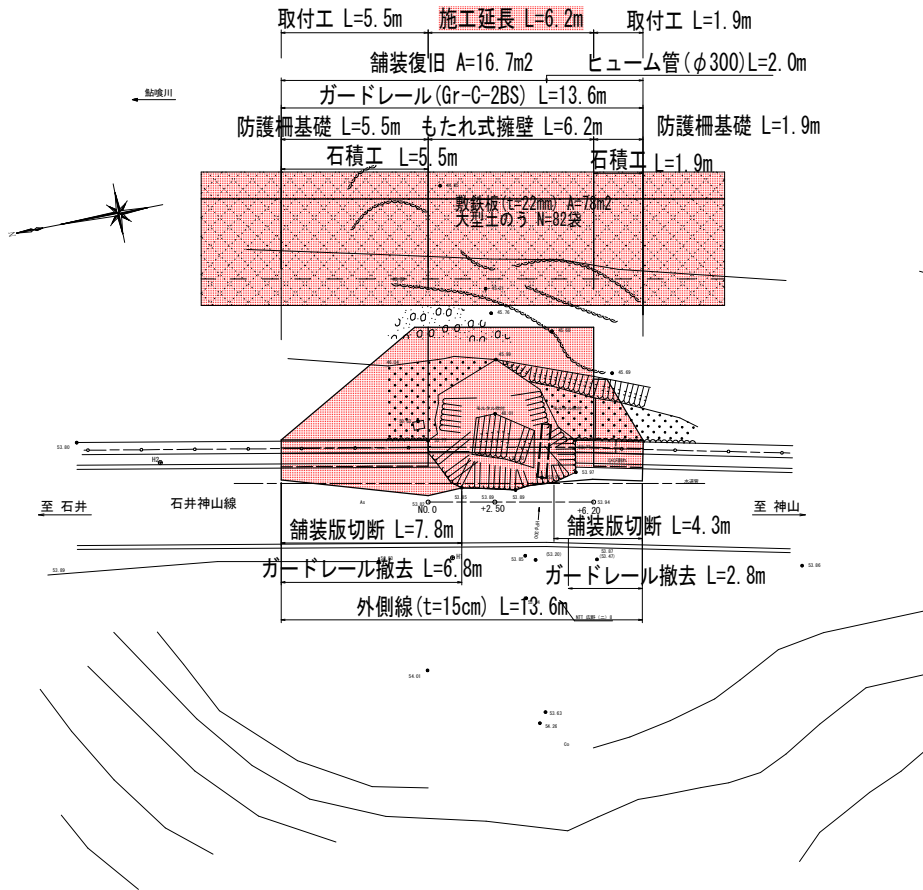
取付工 L=5.5m　施工延長 L=6.2m　取付工 L=1.9m

舗装復旧 A=16.7m2　ヒューム管(φ300)L=2.0m

鮎喰川

ガードレール(Gr-C-2BS) L=13.6m

防護柵基礎 L=5.5m　もたれ式擁壁 L=6.2m　防護柵基礎 L=1.9m

石積工 L=5.5m　石積工 L=1.9m

敷鉄板(t=22mm) A=78m2
大型土のう N=82袋

至 石井　石井神山線　至 神山

No.0　+2.50　+6.20

舗装版切断 L=7.8m　舗装版切断 L=4.3m

ガードレール撤去 L=6.8m　ガードレール撤去 L=2.8m

外側線(t=15cm) L=13.6m